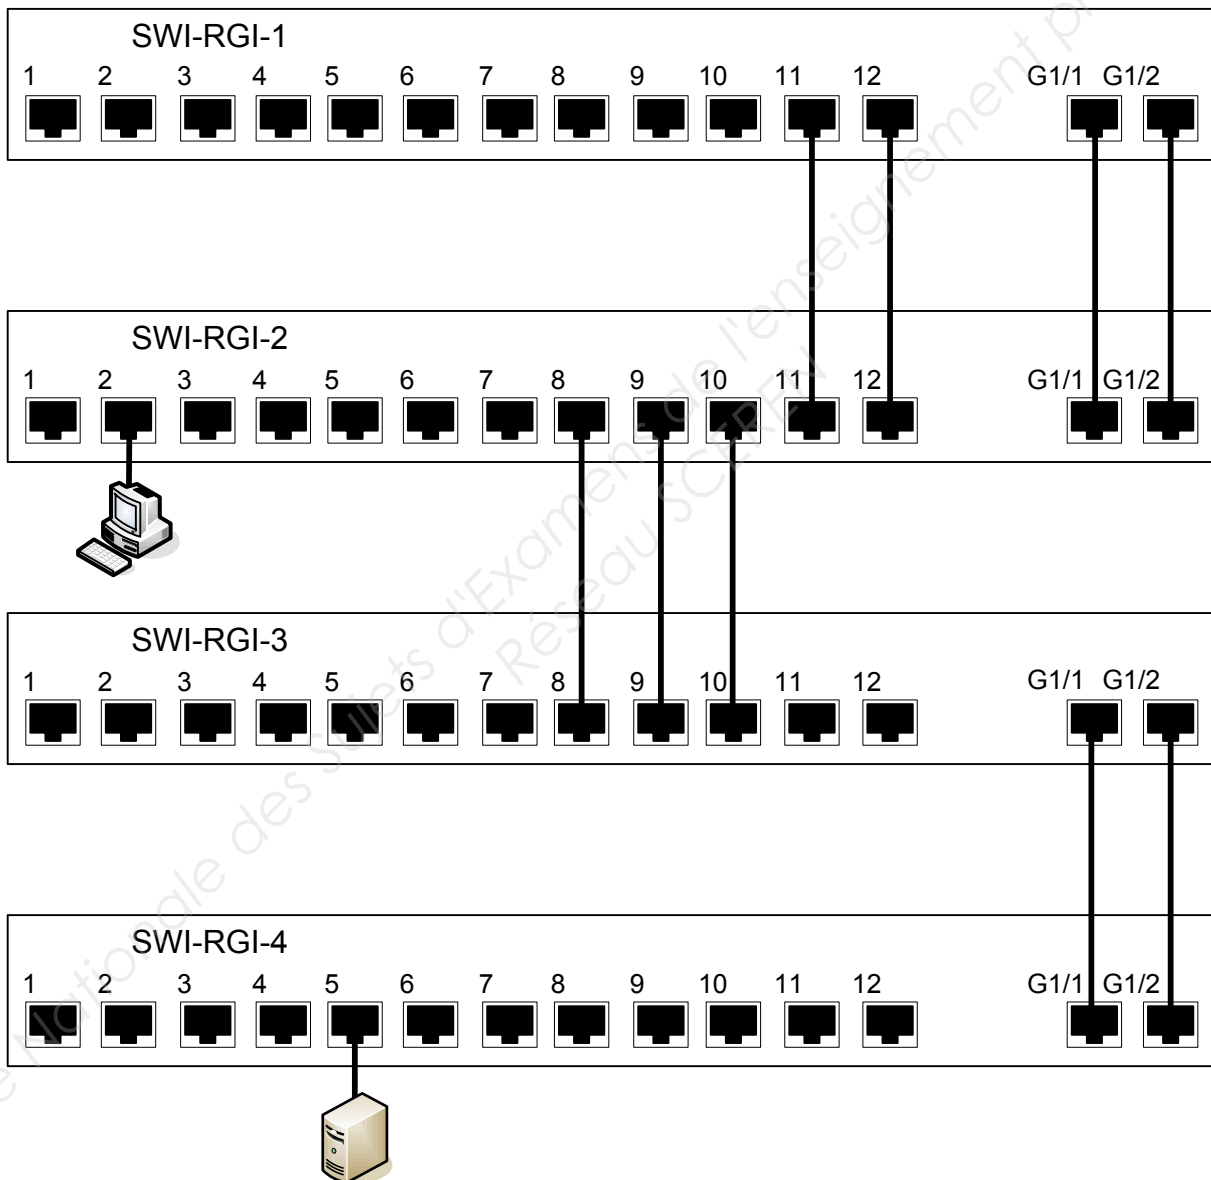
SWI-RGI-1
1 2 3 4 5 6 7 8 9 10 11 12 G1/1 G1/2

SWI-RGI-2
1 2 3 4 5 6 7 8 9 10 11 12 G1/1 G1/2

SWI-RGI-3
1 2 3 4 5 6 7 8 9 10 11 12 G1/1 G1/2

SWI-RGI-4
1 2 3 4 5 6 7 8 9 10 11 12 G1/1 G1/2

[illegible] Nationale des Sujets d'Examens de l'enseignement p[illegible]
Réseau SCEREN